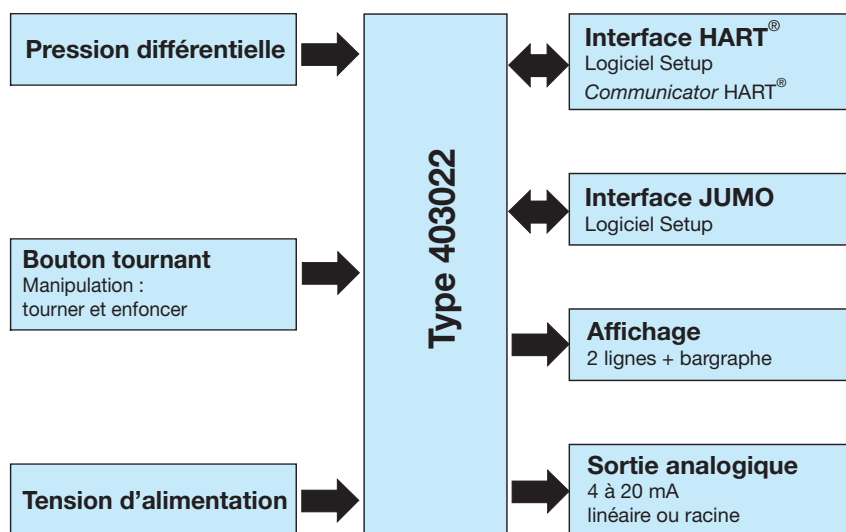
Pression différentielle

Bouton tournant
Manipulation : tourner et enfoncer

Tension d’alimentation

Type 403022

Interface HART®
Logiciel Setup
*Communicator* HART®

Interface JUMO
Logiciel Setup

Affichage
2 lignes + bargraphe

Sortie analogique
4 à 20 mA
linéaire ou racine